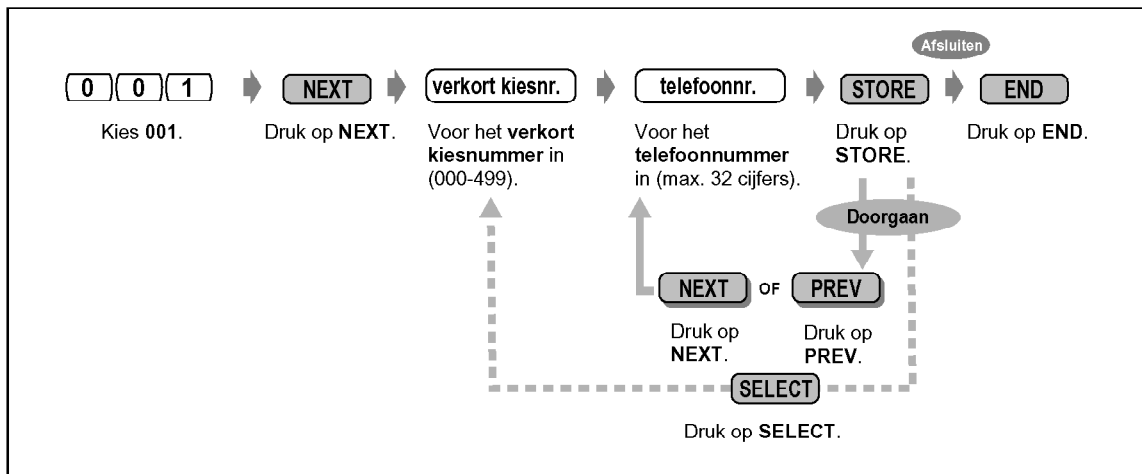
Afsluiten

0 0 1

Kies 001.

NEXT

Druk op NEXT.

verkort kiesnr.

Voor het verkort kiesnummer in (000-499).

telefoonnr.

Voor het telefoonnummer in (max. 32 cijfers).

STORE

Druk op STORE.

END

Druk op END.

Doorgaan

NEXT OF PREV

Druk op NEXT.

Druk op PREV.

SELECT

Druk op SELECT.